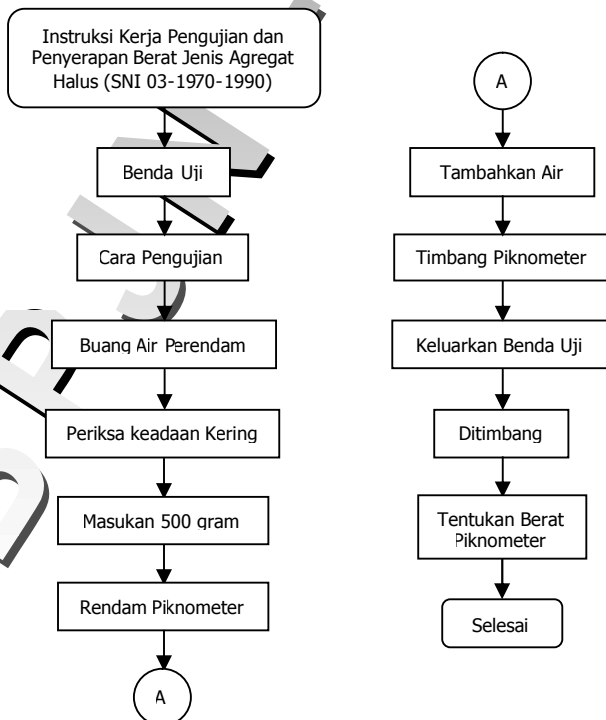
Instruksi Kerja Pengujian dan Penyerapan Berat Jenis Agregat Halus (SNI 03-1970-1990)

Benda Uji

Cara Pengujian

Buang Air Perendam

Periksa keadaan Kering

Masukan 500 gram

Rendam Piknometer

A

A

Tambahkan Air

Timbang Piknometer

Keluarkan Benda Uji

Ditimbang

Tentukan Berat Piknometer

Selesai